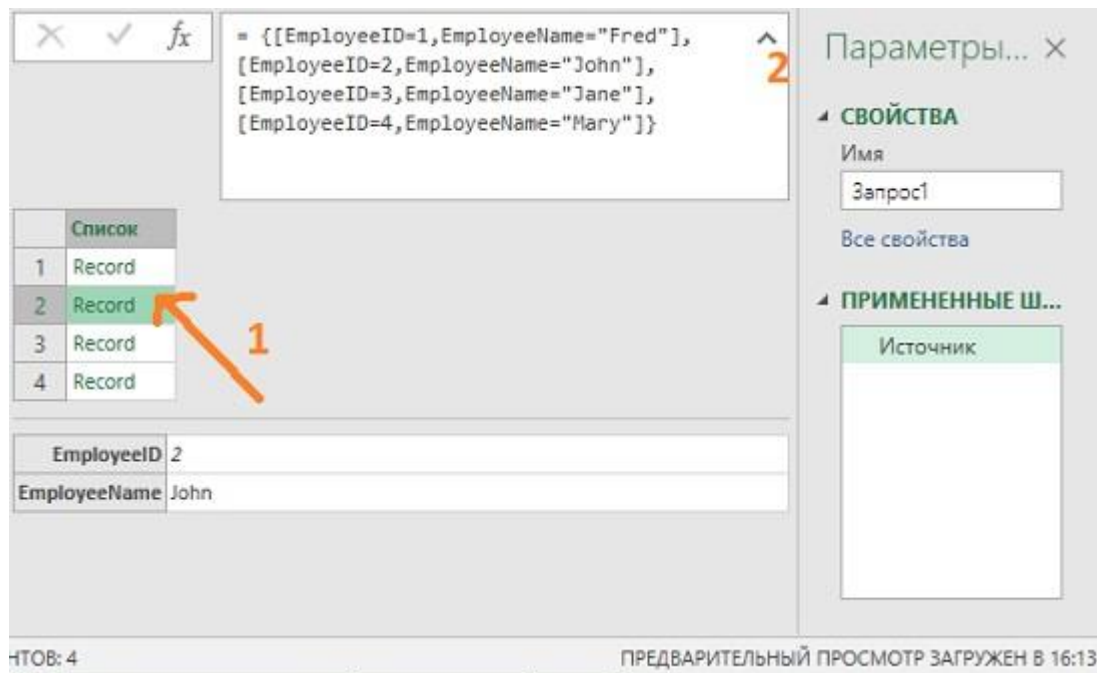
$f_x$ = {[EmployeeID=1,EmployeeName="Fred"], [EmployeeID=2,EmployeeName="John"], [EmployeeID=3,EmployeeName="Jane"], [EmployeeID=4,EmployeeName="Mary"]}

2

|  | Список |
|---|---|
| 1 | Record |
| 2 | Record |
| 3 | Record |
| 4 | Record |

1

| EmployeeID | 2 |
|---|---|
| EmployeeName | John |

Параметры... ×

СВОЙСТВА

Имя

Запрос1

Все свойства

ПРИМЕНЕННЫЕ Ш...

Источник

НТОВ: 4

ПРЕДВАРИТЕЛЬНЫЙ ПРОСМОТР ЗАГРУЖЕН В 16:13